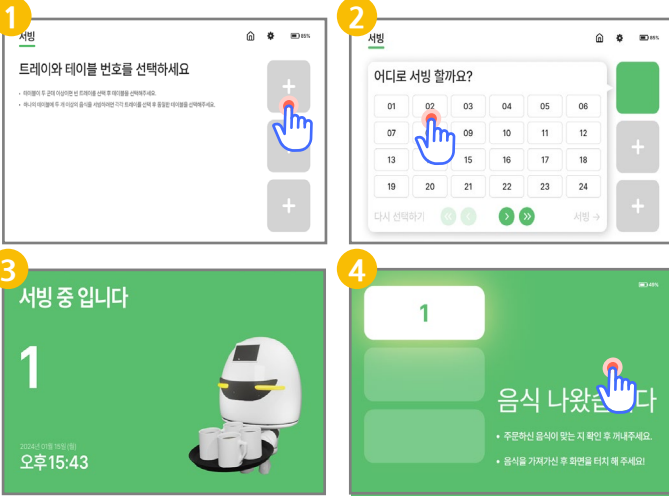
1

서빙

85%

트레이와 테이블 번호를 선택하세요

• 테이블이 두 곳에 이상이면 선 트레이를 선택 후 테이블을 선택해주세요.
• 하나의 테이블에 두 개 이상의 음식을 서빙하려면 각각 트레이를 선택 후 동일한 테이블을 선택해주세요.

+

+

2

서빙

85%

어디로 서빙 할까요?

| 01 | 02 | 03 | 04 | 05 | 06 |
|---|---|---|---|---|---|
| 07 | 08 | 09 | 10 | 11 | 12 |
| 13 | 14 | 15 | 16 | 17 | 18 |
| 19 | 20 | 21 | 22 | 23 | 24 |

다시 선택하기

서빙 →

+

+

3

서빙 중 입니다

1

2024년 01월 15일 (월)

오후15:43

4

85%

1

음식 나왔습니다

• 주문하신 음식이 맞는 지 확인 후 꺼내주세요.

• 음식을 가져가신 후 화면을 터치 해 주세요!